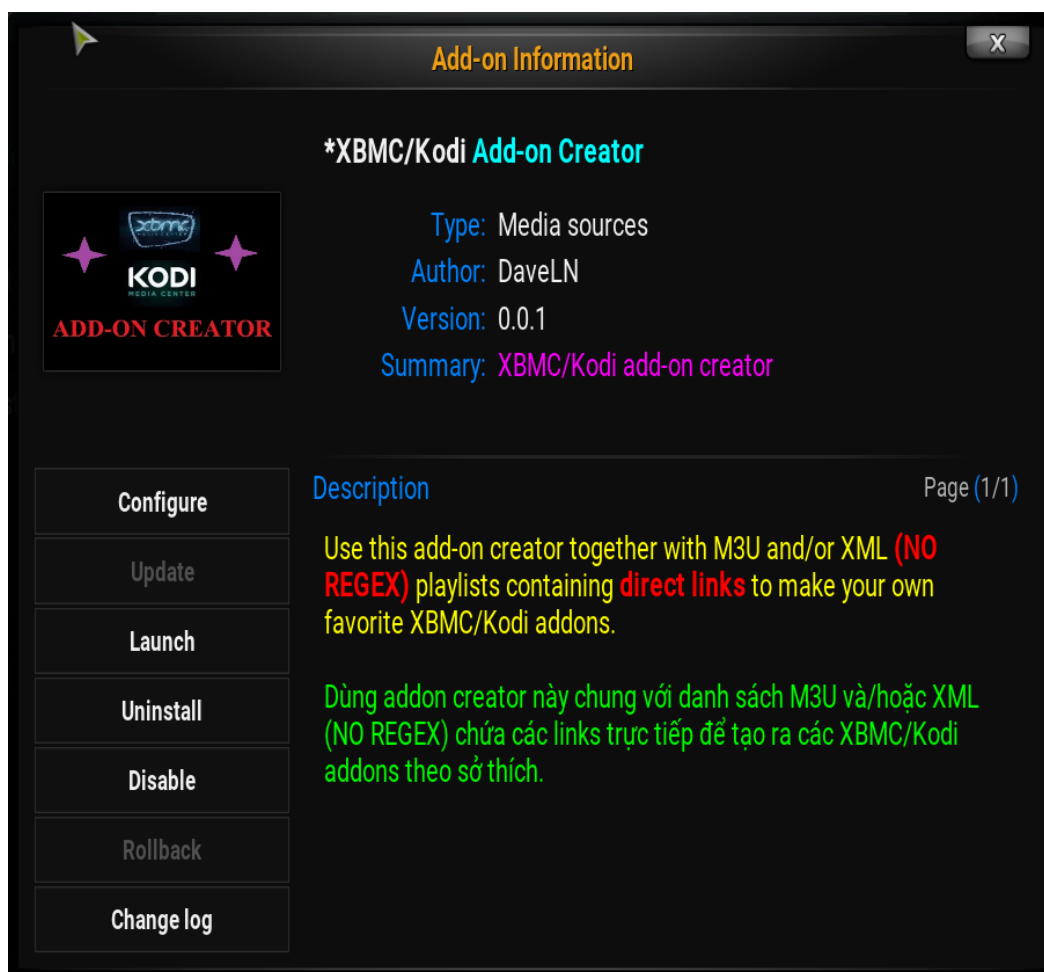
Add-on Information

X

*XBMC/Kodi Add-on Creator

xbmc
KODI
MEDIA CENTER
ADD-ON CREATOR

Type: Media sources
Author: DaveLN
Version: 0.0.1
Summary: XBMC/Kodi add-on creator

Configure
Update
Launch
Uninstall
Disable
Rollback
Change log

Description

Page (1/1)

Use this add-on creator together with M3U and/or XML (NO REGEX) playlists containing direct links to make your own favorite XBMC/Kodi addons.

Dùng addon creator này chung với danh sách M3U và/hoặc XML (NO REGEX) chứa các links trực tiếp để tạo ra các XBMC/Kodi addons theo sở thích.